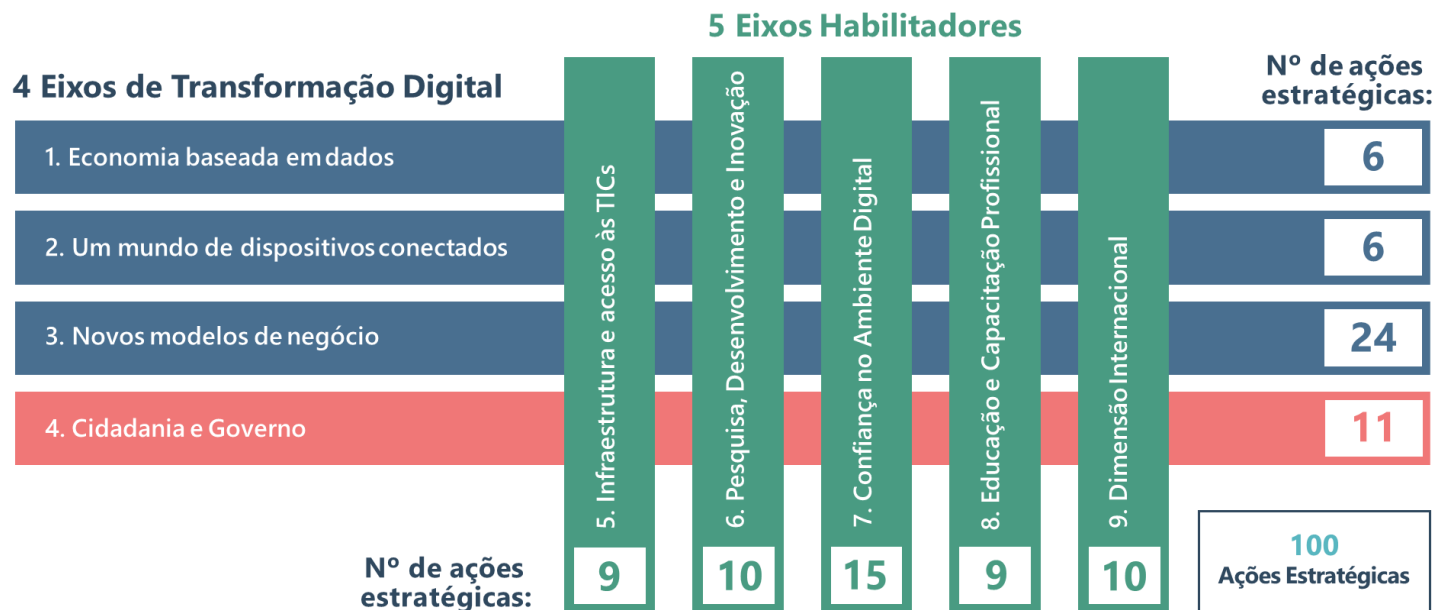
5 Eixos Habilitadores

4 Eixos de Transformação Digital

Nº de ações estratégicas:

1. Economia baseada em dados
6

2. Um mundo de dispositivos conectados
6

3. Novos modelos de negócio
24

4. Cidadania e Governo
11

5. Infraestrutura e acesso às TICs

6. Pesquisa, Desenvolvimento e Inovação

7. Confiança no Ambiente Digital

8. Educação e Capacitação Profissional

9. Dimensão Internacional

Nº de ações estratégicas:

9

10

15

9

10

100
Ações Estratégicas